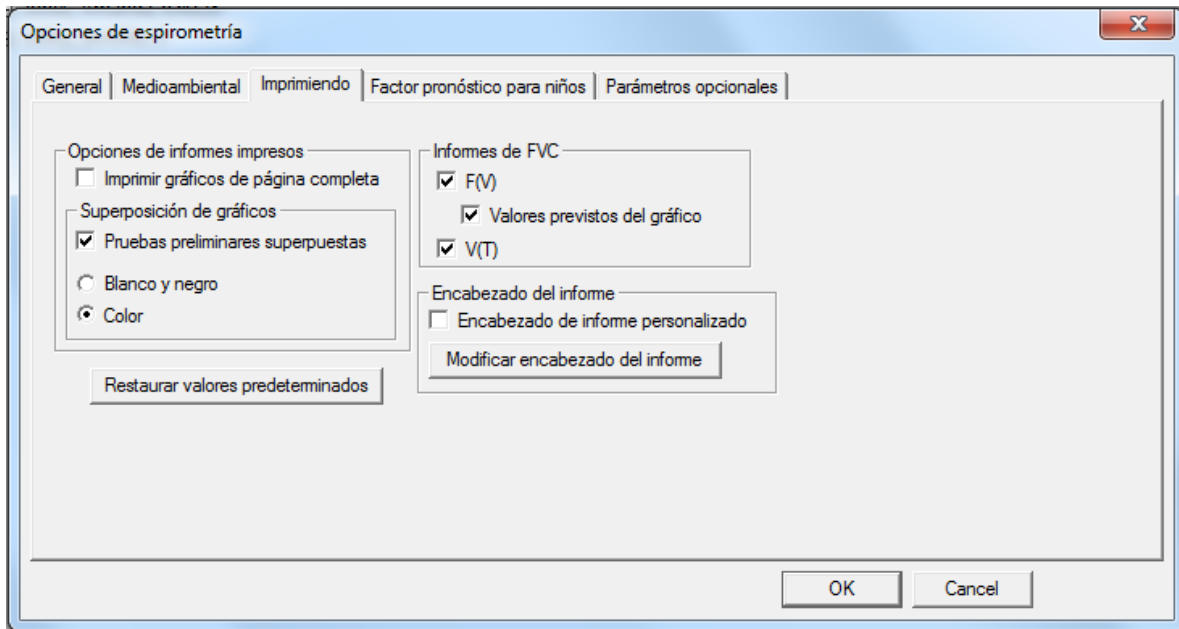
Opciones de espirometría

General | Medioambiental | Imprimiendo | Factor pronóstico para niños | Parámetros opcionales

Opciones de informes impresos
Imprimir gráficos de página completa
Superposición de gráficos
Pruebas preliminares superpuestas
Blanco y negro
Color

Restaurar valores predeterminados

Informes de FVC
F(V)
Valores previstos del gráfico
V(T)

Encabezado del informe
Encabezado de informe personalizado
Modificar encabezado del informe

OK
Cancel